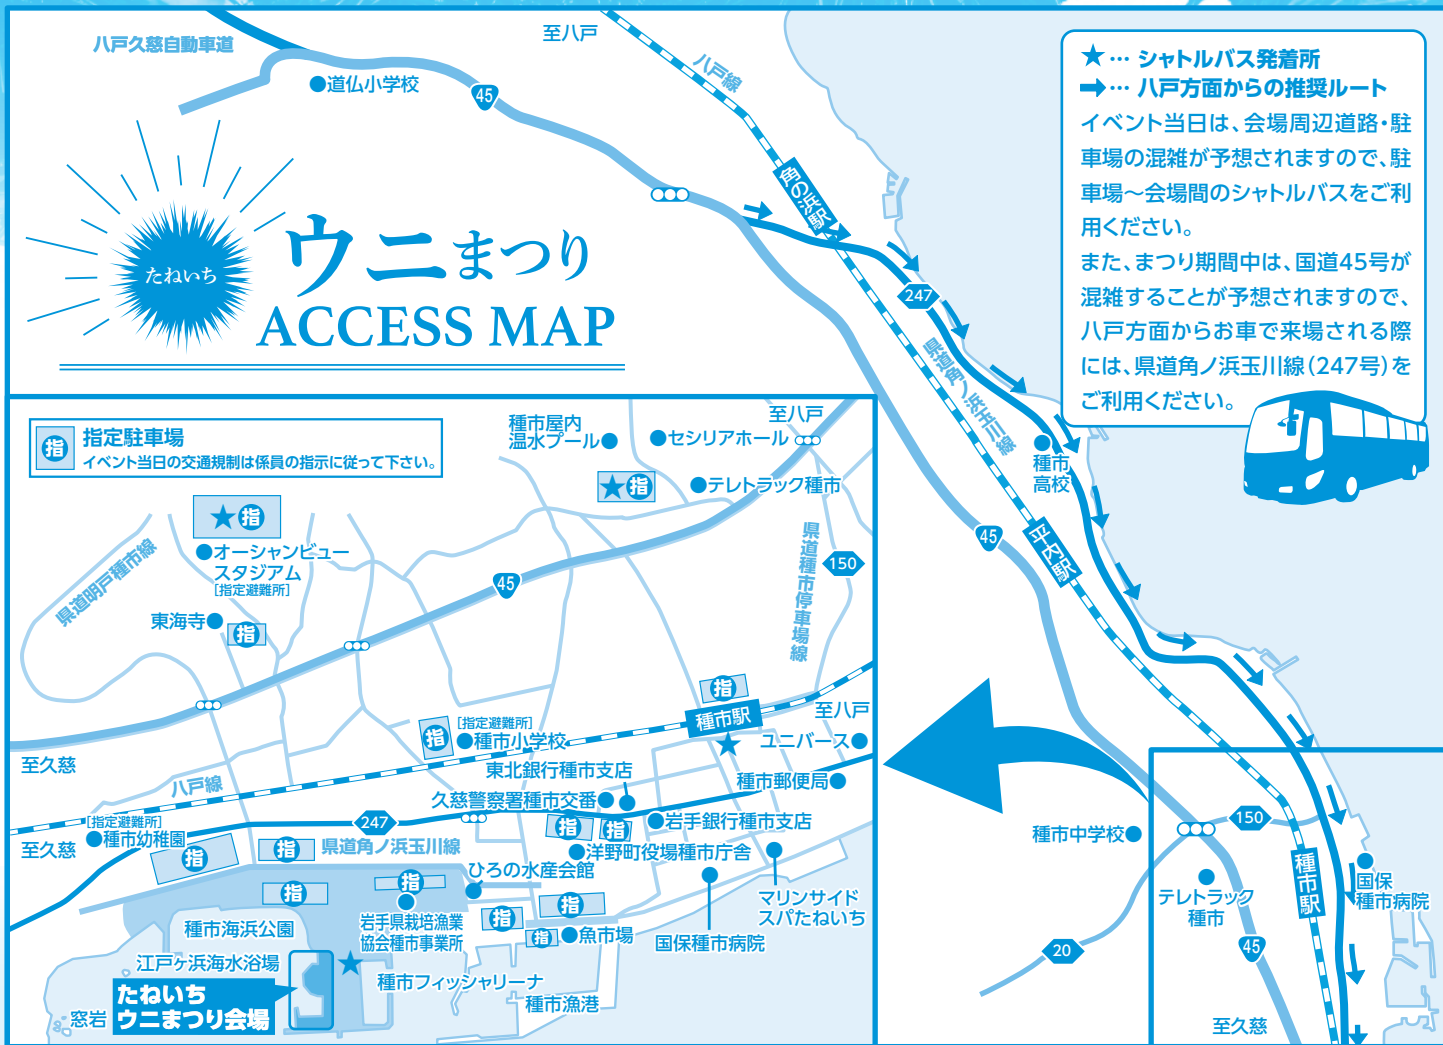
たねいち
ウニまつり
ACCESS MAP

八戸久慈自動車道
至八戸
●道仏小学校
45
八戸線
角の浜駅
247
県道角ノ浜玉川線
●種市高校
45
平内駅

★… シャトルバス発着所
➡… 八戸方面からの推奨ルート
イベント当日は、会場周辺道路・駐車場の混雑が予想されますので、駐車場～会場間のシャトルバスをご利用ください。
また、まつり期間中は、国道45号が混雑することが予想されますので、八戸方面からお車で来場される際には、県道角ノ浜玉川線(247号)をご利用ください。

指 指定駐車場
イベント当日の交通規制は係員の指示に従って下さい。

種市屋内温水プール●
●セシリアホール
至八戸
★指
●テレトラック種市
県道種市停車場線
150
★指
●オーシャンビュースタジアム
[指定避難所]
県道明戸種市線
45
東海寺●
指
指
種市駅
至八戸
[指定避難所]
指 ●種市小学校
●ユニバース
至久慈
東北銀行種市支店
八戸線
種市郵便局●
久慈警察署種市交番●
[指定避難所]
●種市幼稚園
247
指 指 ●岩手銀行種市支店
至久慈
指
指 県道角ノ浜玉川線
●洋野町役場種市庁舎
指
指
ひろの水産会館
指
種市海浜公園
岩手県栽培漁業協会種市事業所
指
指
マリンサイドスパたねいち
江戸ヶ浜海水浴場
指 ●魚市場
国保種市病院
★
種市フィッシャリーナ
たねいち
ウニまつり会場
窓岩
種市漁港

種市中学校●
150
テレトラック種市
種市駅
●国保種市病院
20
45
至久慈